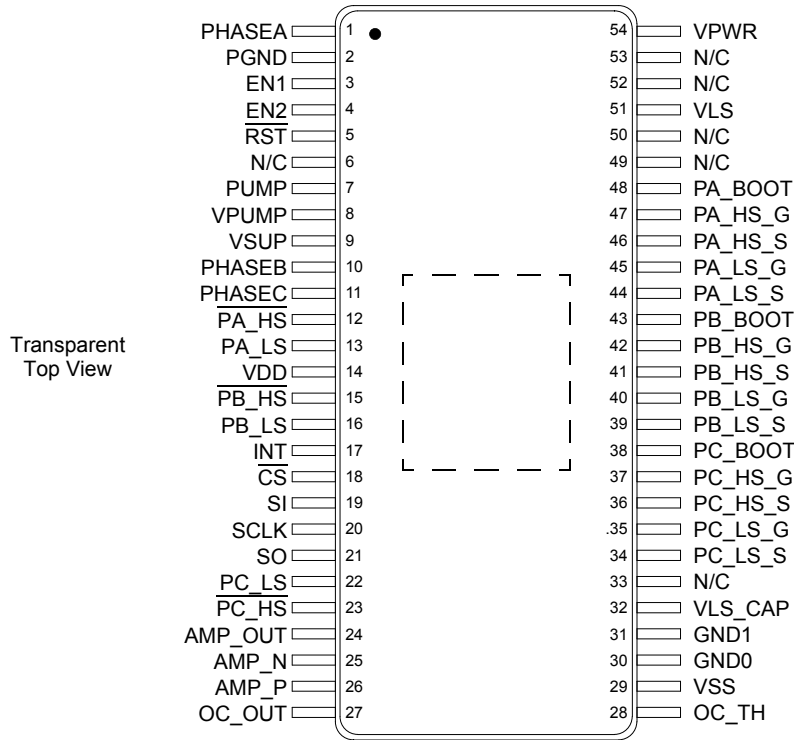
Transparent Top View

PHASEA 1
PGND 2
EN1 3
EN2 4
$\overline{RST}$ 5
N/C 6
PUMP 7
VPUMP 8
VSUP 9
PHASEB 10
PHASEC 11
$\overline{PA\_HS}$ 12
PA_LS 13
VDD 14
$\overline{PB\_HS}$ 15
PB_LS 16
$\overline{INT}$ 17
$\overline{CS}$ 18
SI 19
SCLK 20
SO 21
$\overline{PC\_LS}$ 22
$\overline{PC\_HS}$ 23
AMP_OUT 24
AMP_N 25
AMP_P 26
OC_OUT 27

54 VPWR
53 N/C
52 N/C
51 VLS
50 N/C
49 N/C
48 PA_BOOT
47 PA_HS_G
46 PA_HS_S
45 PA_LS_G
44 PA_LS_S
43 PB_BOOT
42 PB_HS_G
41 PB_HS_S
40 PB_LS_G
39 PB_LS_S
38 PC_BOOT
37 PC_HS_G
36 PC_HS_S
.35 PC_LS_G
34 PC_LS_S
33 N/C
32 VLS_CAP
31 GND1
30 GND0
29 VSS
28 OC_TH